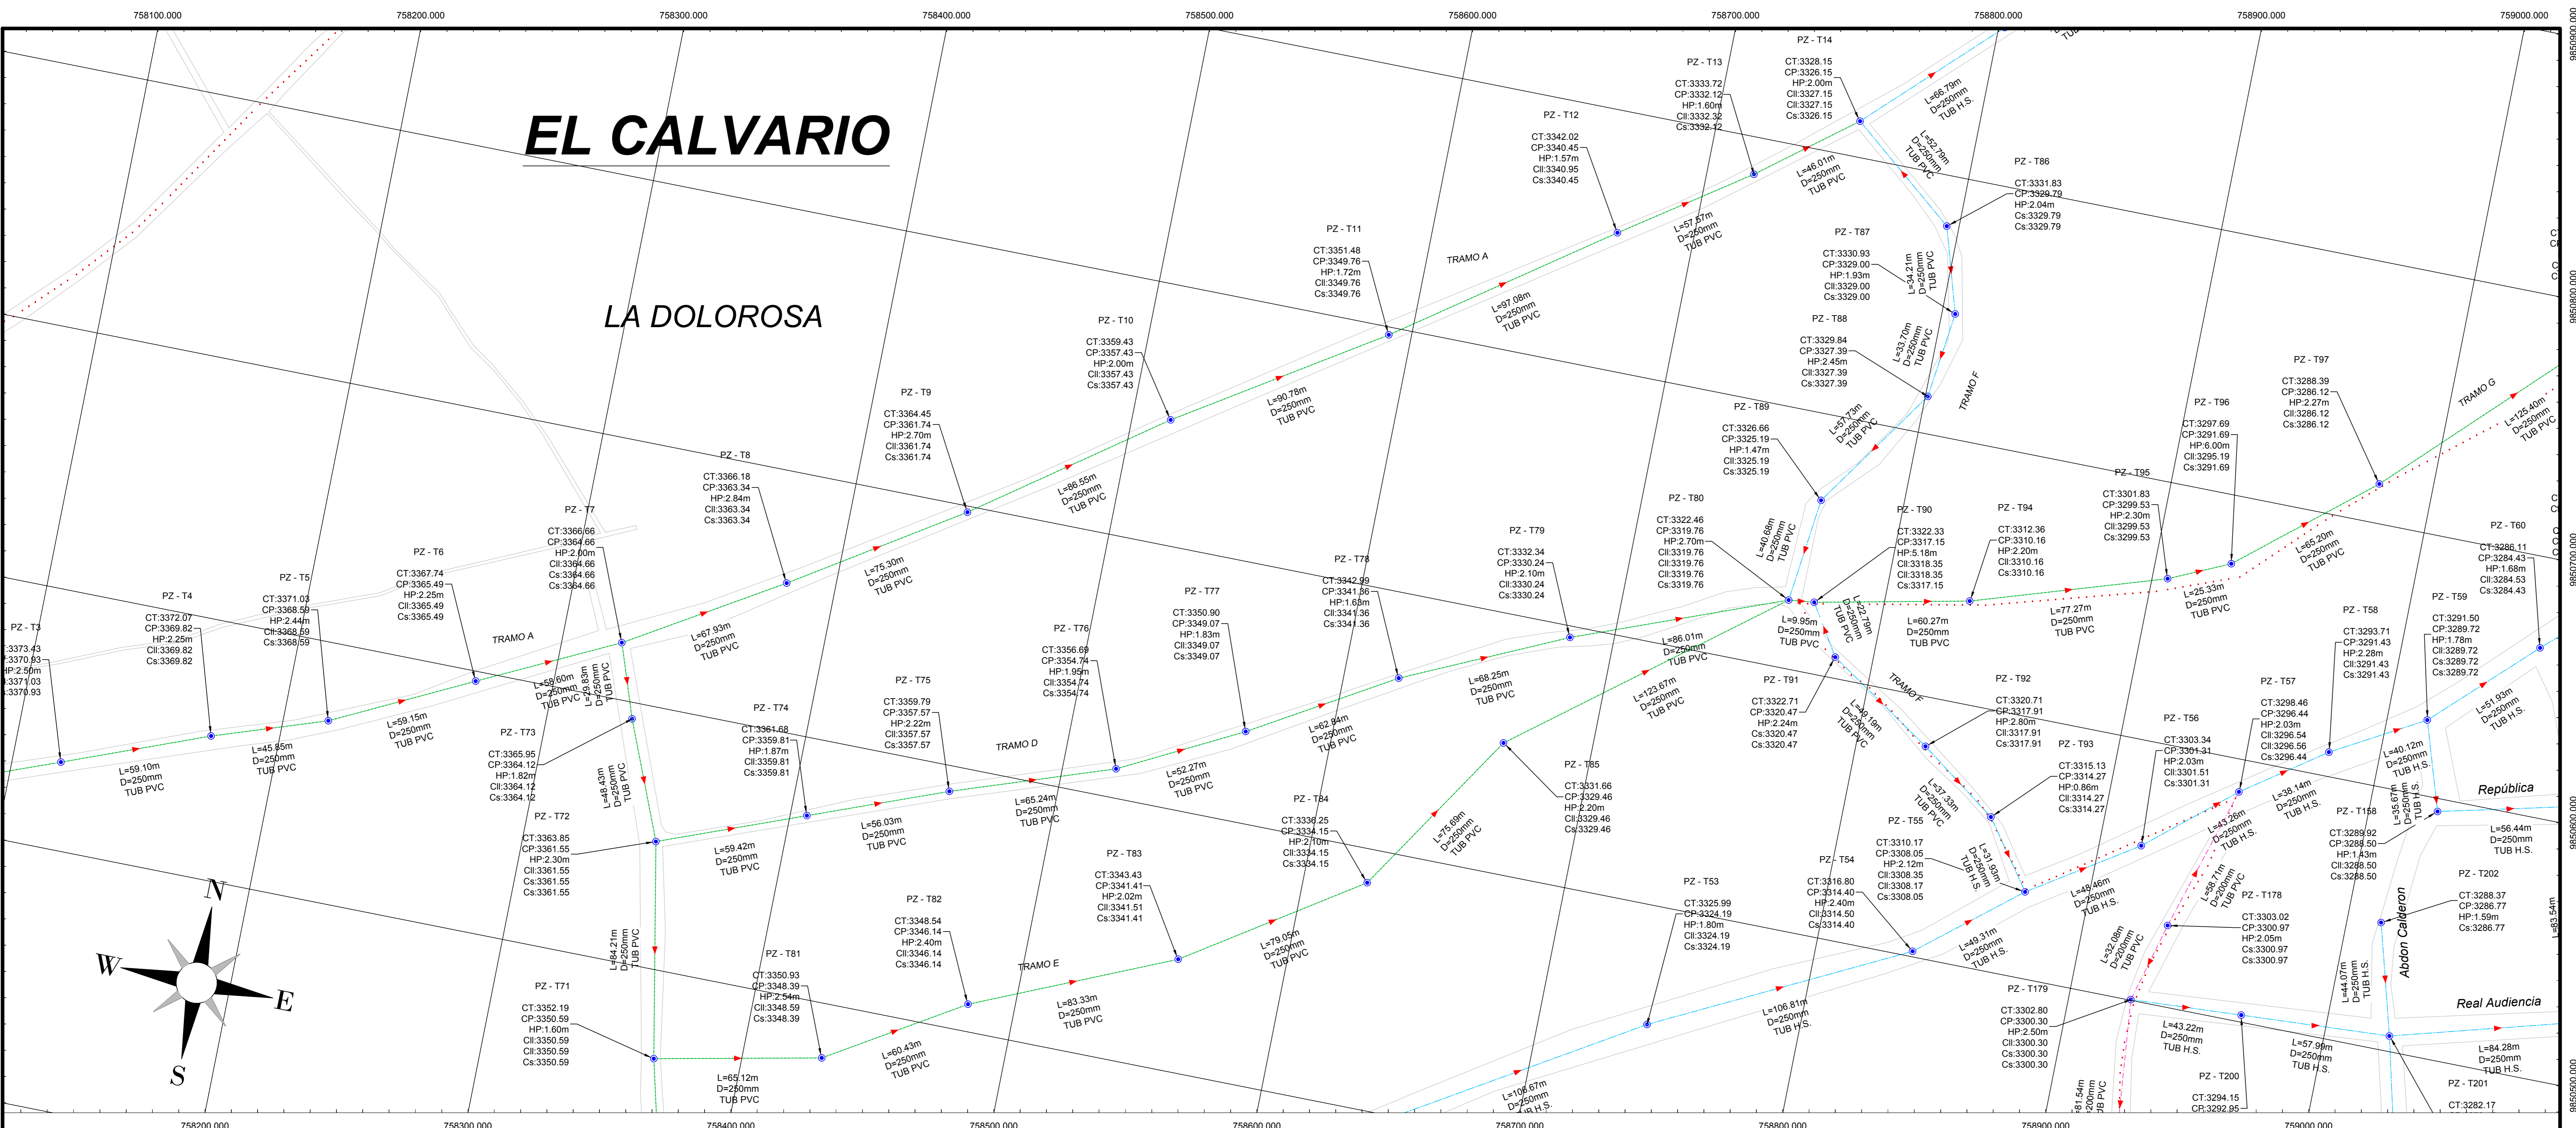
758100.000 758200.000 758300.000 758400.000 758500.000 758600.000 758700.000 758800.000 758900.000 759000.000

EL CALVARIO

LA DOLOROSA

PZ - T14
CT:3328.15
CP:3326.15
HP:2.00m
CII:3327.15
CII:3327.15
Cs:3326.15

PZ - T13
CT:3333.72
CP:3332.12
HP:1.60m
CII:3332.32
Cs:3332.12

PZ - T12
CT:3342.02
CP:3340.45
HP:1.57m
CII:3340.95
Cs:3340.45

PZ - T86
CT:3331.83
CP:3329.79
HP:2.04m
Cs:3329.79
Cs:3329.79

PZ - T87
CT:3330.93
CP:3329.00
HP:1.93m
CII:3329.00
Cs:3329.00

PZ - T88
CT:3329.84
CP:3327.39
HP:2.45m
CII:3327.39
Cs:3327.39

PZ - T11
CT:3351.48
CP:3349.76
HP:1.72m
CII:3349.76
Cs:3349.76

PZ - T10
CT:3359.43
CP:3357.43
HP:2.00m
CII:3357.43
Cs:3357.43

PZ - T9
CT:3364.45
CP:3361.74
HP:2.70m
CII:3361.74
Cs:3361.74

PZ - T8
CT:3366.18
CP:3363.34
HP:2.84m
CII:3363.34
Cs:3363.34

PZ - T7
CT:3366.66
CP:3364.66
HP:2.00m
CII:3364.66
Cs:3364.66
Cs:3364.66

PZ - T6
CT:3367.74
CP:3365.49
HP:2.25m
CII:3365.49
Cs:3365.49

PZ - T5
CT:3371.03
CP:3368.59
HP:2.44m
CII:3368.59
Cs:3368.59

PZ - T4
CT:3372.07
CP:3369.82
HP:2.25m
CII:3369.82
Cs:3369.82

PZ - T3
:3373.43
:3370.93
HP:2.50m
:3371.03
:3370.93

PZ - T89
CT:3326.66
CP:3325.19
HP:1.47m
CII:3325.19
Cs:3325.19

PZ - T97
CT:3288.39
CP:3286.12
HP:2.27m
CII:3286.12
Cs:3286.12

PZ - T96
CT:3297.69
CP:3291.69
HP:6.00m
CII:3295.19
Cs:3291.69

PZ - T95
CT:3301.83
CP:3299.53
HP:2.30m
CII:3299.53
Cs:3299.53

PZ - T60
CT:3286.11
CP:3284.43
HP:1.68m
CII:3284.53
Cs:3284.43

PZ - T80
CT:3322.46
CP:3319.76
HP:2.70m
CII:3319.76
CII:3319.76
CII:3319.76
Cs:3319.76

PZ - T90
CT:3322.33
CP:3317.15
HP:5.18m
CII:3318.35
CII:3318.35
Cs:3317.15

PZ - T94
CT:3312.36
CP:3310.16
HP:2.20m
CII:3310.16
Cs:3310.16

PZ - T79
CT:3332.34
CP:3330.24
HP:2.10m
CII:3330.24
Cs:3330.24

PZ - T78
CT:3342.99
CP:3341.36
HP:1.63m
CII:3341.36
Cs:3341.36

PZ - T77
CT:3350.90
CP:3349.07
HP:1.83m
CII:3349.07
Cs:3349.07

PZ - T76
CT:3356.69
CP:3354.74
HP:1.95m
CII:3354.74
Cs:3354.74

PZ - T75
CT:3359.79
CP:3357.57
HP:2.22m
CII:3357.57
Cs:3357.57

PZ - T74
CT:3361.68
CP:3359.81
HP:1.87m
CII:3359.81
Cs:3359.81

PZ - T73
CT:3365.95
CP:3364.12
HP:1.82m
CII:3364.12
Cs:3364.12

PZ - T72
CT:3363.85
CP:3361.55
HP:2.30m
CII:3361.55
CII:3361.55
Cs:3361.55

PZ - T59
CT:3291.50
CP:3289.72
HP:1.78m
CII:3289.72
Cs:3289.72
Cs:3289.72

PZ - T58
CT:3293.71
CP:3291.43
HP:2.28m
CII:3291.43
Cs:3291.43

PZ - T57
CT:3298.46
CP:3296.44
HP:2.03m
CII:3296.54
CII:3296.56
Cs:3296.44

PZ - T56
CT:3303.34
CP:3301.31
HP:2.03m
CII:3301.51
Cs:3301.31

PZ - T91
CT:3322.71
CP:3320.47
HP:2.24m
Cs:3320.47
Cs:3320.47

PZ - T92
CT:3320.71
CP:3317.91
HP:2.80m
CII:3317.91
Cs:3317.91

PZ - T93
CT:3315.13
CP:3314.27
HP:0.86m
CII:3314.27
Cs:3314.27

PZ - T85
CT:3331.66
CP:3329.46
HP:2.20m
CII:3329.46
Cs:3329.46

PZ - T84
CT:3336.25
CP:3334.15
HP:2.10m
CII:3334.15
Cs:3334.15

PZ - T83
CT:3343.43
CP:3341.41
HP:2.02m
CII:3341.51
Cs:3341.41

PZ - T82
CT:3348.54
CP:3346.14
HP:2.40m
CII:3346.14
Cs:3346.14

PZ - T81
CT:3350.93
CP:3348.39
HP:2.54m
CII:3348.59
Cs:3348.39

PZ - T71
CT:3352.19
CP:3350.59
HP:1.60m
CII:3350.59
CII:3350.59
Cs:3350.59

PZ - T55
CT:3310.17
CP:3308.05
HP:2.12m
CII:3308.35
CII:3308.17
Cs:3308.05

PZ - T54
CT:3316.80
CP:3314.40
HP:2.40m
CII:3314.50
Cs:3314.40

PZ - T53
CT:3325.99
CP:3324.19
HP:1.80m
CII:3324.19
Cs:3324.19

PZ - T158
CT:3289.92
CP:3288.50
HP:1.43m
CII:3288.50
Cs:3288.50

PZ - T178
CT:3303.02
CP:3300.97
HP:2.05m
Cs:3300.97
Cs:3300.97

PZ - T202
CT:3288.37
CP:3286.77
HP:1.59m
Cs:3286.77

PZ - T179
CT:3302.80
CP:3300.30
HP:2.50m
CII:3300.30
Cs:3300.30
Cs:3300.30

PZ - T200
CT:3294.15
CP:3292.95

PZ - T201
CT:3282.17

TRAMO A
TRAMO A
TRAMO D
TRAMO E
TRAMO F
TRAMO F
TRAMO G

República
Abdon Calderon
Real Audiencia

L=66.79m D=250mm TUB H.S.
L=52.79m D=250mm TUB PVC
L=46.01m D=250mm TUB PVC
L=57.57m D=250mm TUB PVC
L=34.21m D=250mm TUB PVC
L=97.08m D=250mm TUB PVC
L=33.70m D=250mm TUB PVC
L=90.78m D=250mm TUB PVC
L=57.73m D=250mm TUB PVC
L=86.55m D=250mm TUB PVC
L=125.40m D=250mm TUB PVC
L=75.30m D=250mm TUB PVC
L=40.68m D=250mm TUB PVC
L=65.20m D=250mm TUB PVC
L=67.93m D=250mm TUB PVC
L=25.33m D=250mm TUB PVC
L=77.27m D=250mm TUB PVC
L=22.79m D=250mm TUB PVC
L=9.95m D=250mm TUB PVC
L=60.27m D=250mm TUB PVC
L=86.01m D=250mm TUB PVC
L=59.60m D=250mm TUB PVC
L=29.83m D=250mm TUB PVC
L=68.25m D=250mm TUB PVC
L=123.67m D=250mm TUB PVC
L=59.15m D=250mm TUB PVC
L=49.19m D=250mm TUB PVC
L=62.84m D=250mm TUB PVC
L=45.85m D=250mm TUB PVC
L=59.10m D=250mm TUB PVC
L=51.93m D=250mm TUB H.S.
L=40.12m D=250mm TUB H.S.
L=52.27m D=250mm TUB PVC
L=65.24m D=250mm TUB PVC
L=48.43m D=250mm TUB PVC
L=38.14m D=250mm TUB H.S.
L=56.03m D=250mm TUB PVC
L=37.33m D=250mm TUB PVC
L=35.67m D=250mm TUB H.S.
L=43.26m D=250mm TUB H.S.
L=56.44m D=250mm TUB H.S.
L=75.69m D=250mm TUB PVC
L=59.42m D=250mm TUB PVC
L=31.93m D=250mm TUB H.S.
L=58.71m D=200mm TUB PVC
L=49.46m D=250mm TUB H.S.
L=84.21m D=250mm TUB PVC
L=79.05m D=250mm TUB PVC
L=49.31m D=250mm TUB H.S.
L=32.88m D=200mm TUB PVC
L=83.54m
L=44.07m D=250mm TUB H.S.
L=83.33m D=250mm TUB PVC
L=106.81m D=250mm TUB H.S.
L=43.22m D=250mm TUB H.S.
L=57.99m D=250mm TUB H.S.
L=84.28m D=250mm TUB H.S.
L=60.43m D=250mm TUB PVC
L=65.12m D=250mm TUB PVC
L=106.67m D=250mm TUB H.S.
L=81.54m D=200mm TUB PVC

N S W E

758200.000 758300.000 758400.000 758500.000 758600.000 758700.000 758800.000 758900.000 759000.000
9850900.000 9850800.000 9850700.000 9850600.000 9850500.000